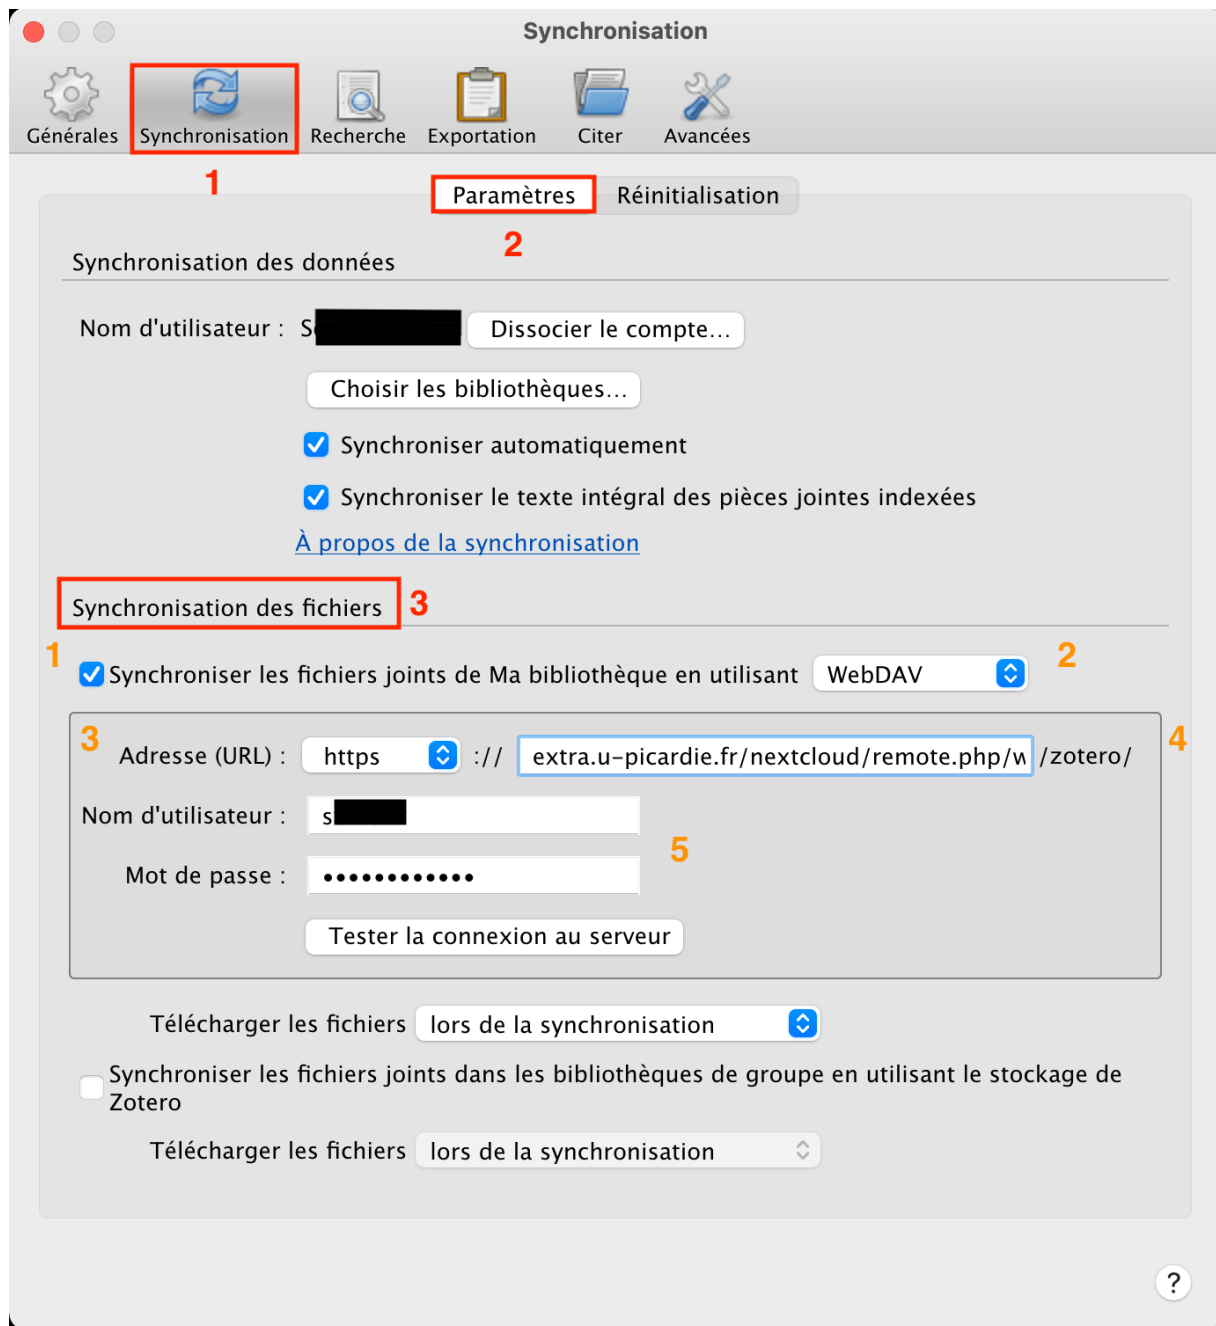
Synchronisation

Générales Synchronisation Recherche Exportation Citer Avancées

1

Paramètres Réinitialisation

2

Synchronisation des données

Nom d'utilisateur : S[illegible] Dissocier le compte…

Choisir les bibliothèques…

Synchroniser automatiquement

Synchroniser le texte intégral des pièces jointes indexées

À propos de la synchronisation

Synchronisation des fichiers 3

1 Synchroniser les fichiers joints de Ma bibliothèque en utilisant WebDAV 2

3 Adresse (URL) : https :// extra.u-picardie.fr/nextcloud/remote.php/w /zotero/ 4

Nom d'utilisateur : s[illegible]

Mot de passe : ••••••••••••• 5

Tester la connexion au serveur

Télécharger les fichiers lors de la synchronisation

Synchroniser les fichiers joints dans les bibliothèques de groupe en utilisant le stockage de Zotero

Télécharger les fichiers lors de la synchronisation

?